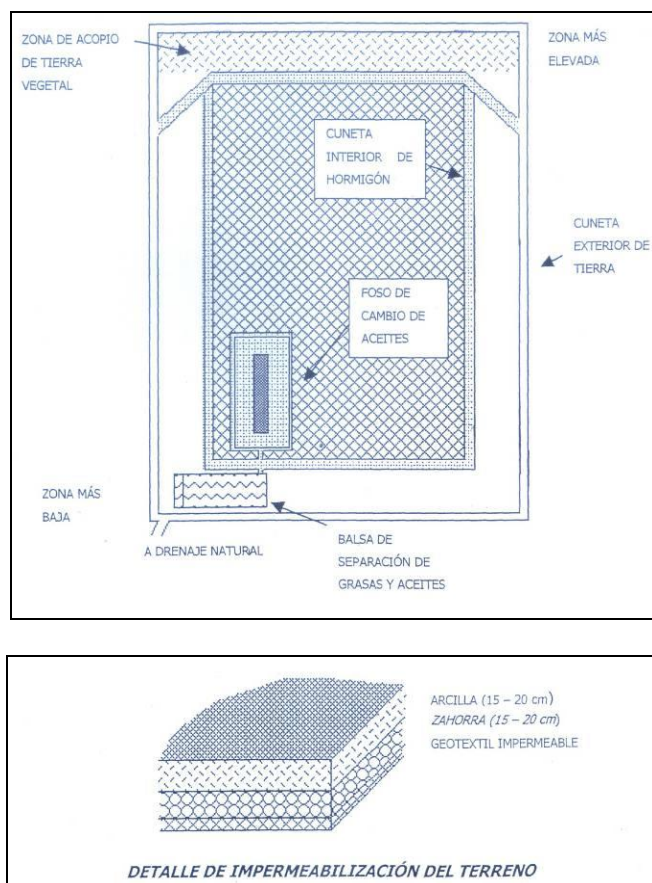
ZONA DE ACOPIO DE TIERRA VEGETAL

ZONA MÁS ELEVADA

CUNETA INTERIOR DE HORMIGÓN

CUNETA EXTERIOR DE TIERRA

FOSO DE CAMBIO DE ACEITES

ZONA MÁS BAJA

A DRENAJE NATURAL

BALSA DE SEPARACIÓN DE GRASAS Y ACEITES

ARCILLA (15 – 20 cm)
ZAHORRA (15 – 20 cm)
GEOTEXTIL IMPERMEABLE

DETALLE DE IMPERMEABILIZACIÓN DEL TERRENO